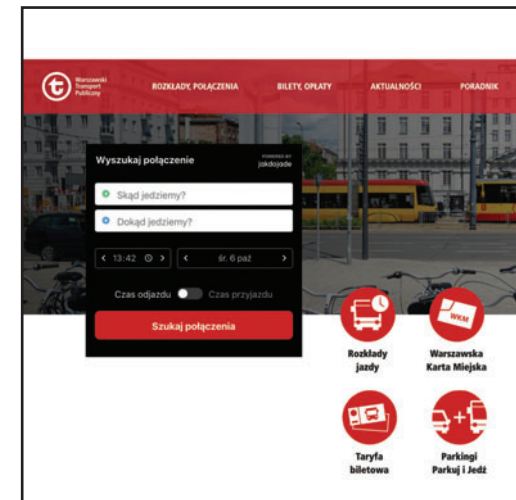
Warszawski Transport Publiczny

ROZKŁADY, POŁĄCZENIA

BILETY, OPŁATY

AKTUALNOŚCI

PORADNIK

Wyszukaj połączenie

POWERED BY jakdojade

Skąd jedziemy?

Dokąd jedziemy?

13:42

śr. 6 paź

Czas odjazdu

Czas przyjazdu

Szukaj połączenia

Rozkłady jazdy

WKM

Warszawska Karta Miejska

Taryfa biletowa

Parkingi Parkuj i Jedź